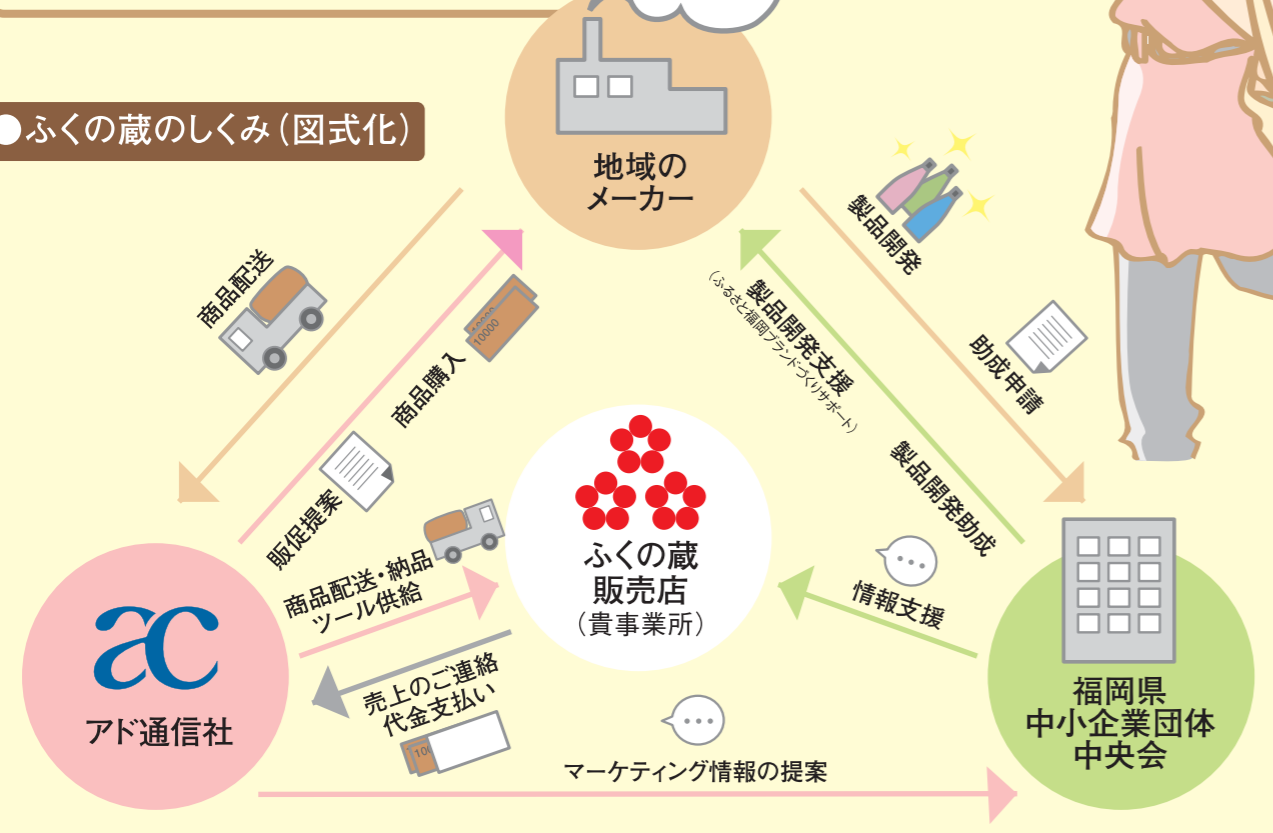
●ふくの蔵のしくみ（図式化）

地域のメーカー

製品開発

助成申請

製品開発支援
（ふるさと福岡ブランドづくりサポート）

製品開発助成

商品配送

商品購入

10000

販促提案

ふくの蔵
販売店
（貴事業所）

商品配送・納品
ツール供給

売上のご連絡
代金支払い

情報支援

ac
アド通信社

福岡県
中小企業団体
中央会

マーケティング情報の提案